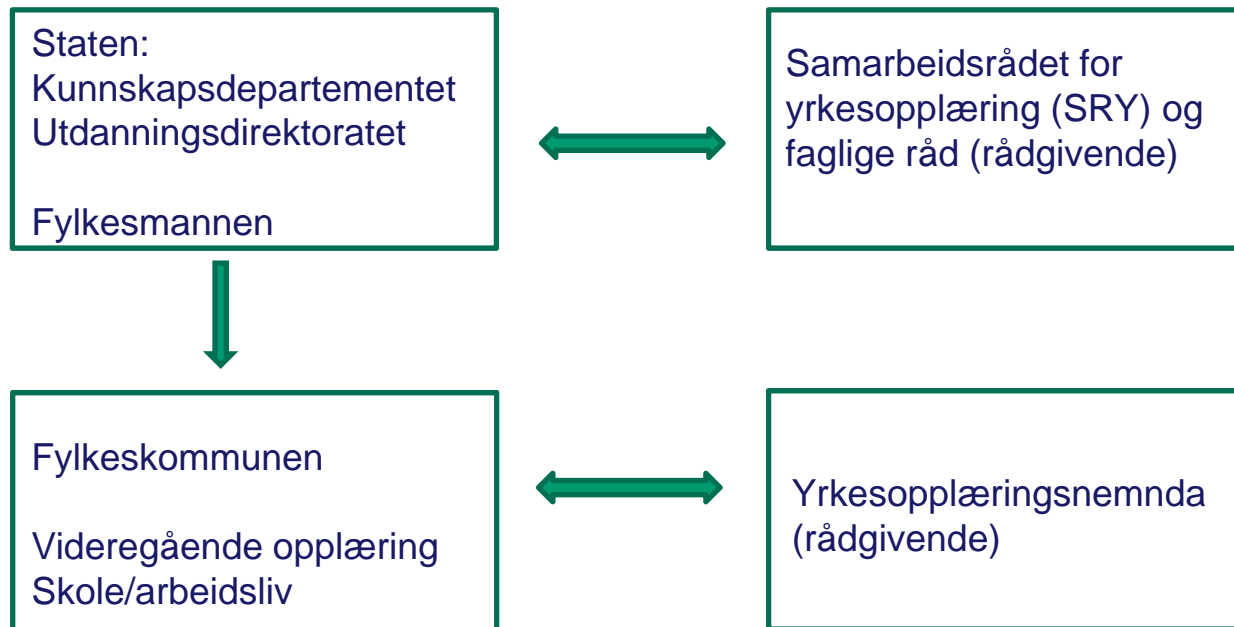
Staten:
Kunnskapsdepartementet
Utdanningsdirektoratet

Fylkesmannen

Samarbeidsrådet for yrkesopplæring (SRY) og faglige råd (rådgivende)

Fylkeskommunen

Videregående opplæring
Skole/arbeidsliv

Yrkesopplæringsnemnda (rådgivende)